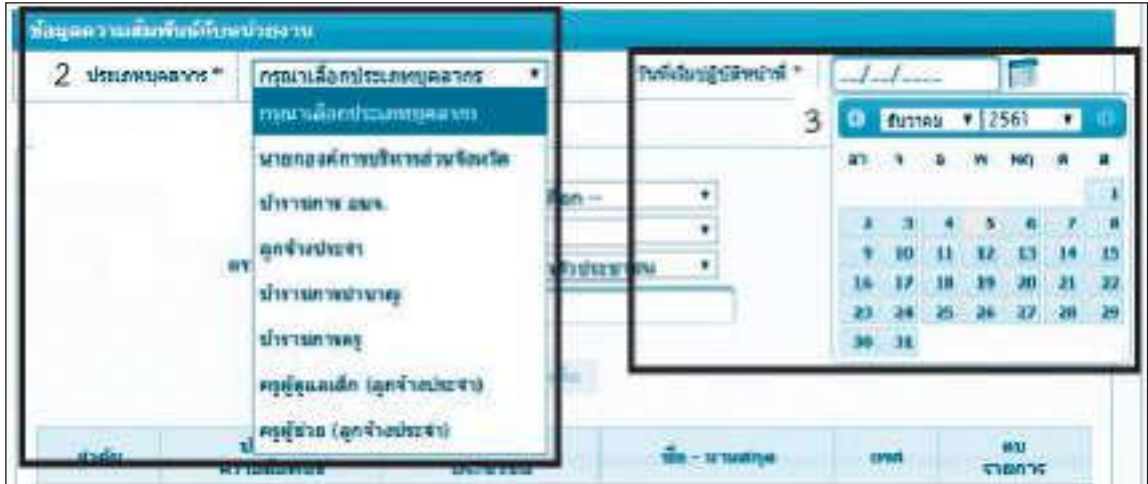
ข้อมูลความสัมพันธ์กับหน่วยงาน

2 ประเภทบุคลากร * กรุณาเลือกประเภทบุคลากร

กรุณาเลือกประเภทบุคลากร
นายกองค์การบริหารส่วนจังหวัด
ข้าราชการ อบจ.
ลูกจ้างประจำ
ข้าราชการบำนาญ
ข้าราชการครู
ครูผู้ดูแลเด็ก (ลูกจ้างประจำ)
ครูผู้ช่วย (ลูกจ้างประจำ)

วันที่เริ่มปฏิบัติหน้าที่ * __/__/____

3 ธันวาคม 2561

| อา | จ | อ | พ | พฤ | ศ | ส |
|---|---|---|---|---|---|---|
| | | | | | | 1 |
| 2 | 3 | 4 | 5 | 6 | 7 | 8 |
| 9 | 10 | 11 | 12 | 13 | 14 | 15 |
| 16 | 17 | 18 | 19 | 20 | 21 | 22 |
| 23 | 24 | 25 | 26 | 27 | 28 | 29 |
| 30 | 31 | | | | | |

ลำดับ | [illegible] | ชื่อ - นามสกุล | เพศ | ลบ รายการ